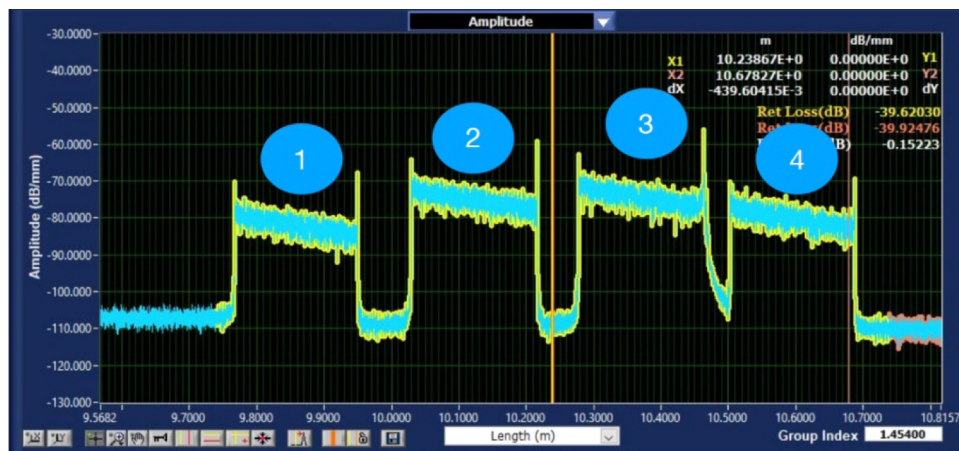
Amplitude

| | m | dB/mm | |
|---|---|---|---|
| X1 | 10.23867E+0 | 0.00000E+0 | Y1 |
| X2 | 10.67827E+0 | 0.00000E+0 | Y2 |
| dX | -439.60415E-3 | 0.00000E+0 | dY |

Ret Loss(dB) -39.62030
Ret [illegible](dB) -39.92476
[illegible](dB) -0.15223

1
2
3
4

Amplitude (dB/mm)

-30.0000
-40.0000
-50.0000
-60.0000
-70.0000
-80.0000
-90.0000
-100.0000
-110.0000
-120.0000
-130.0000

9.5682 9.7000 9.8000 9.9000 10.0000 10.1000 10.2000 10.3000 10.4000 10.5000 10.6000 10.7000 10.8157

Length (m)

Group Index 1.45400